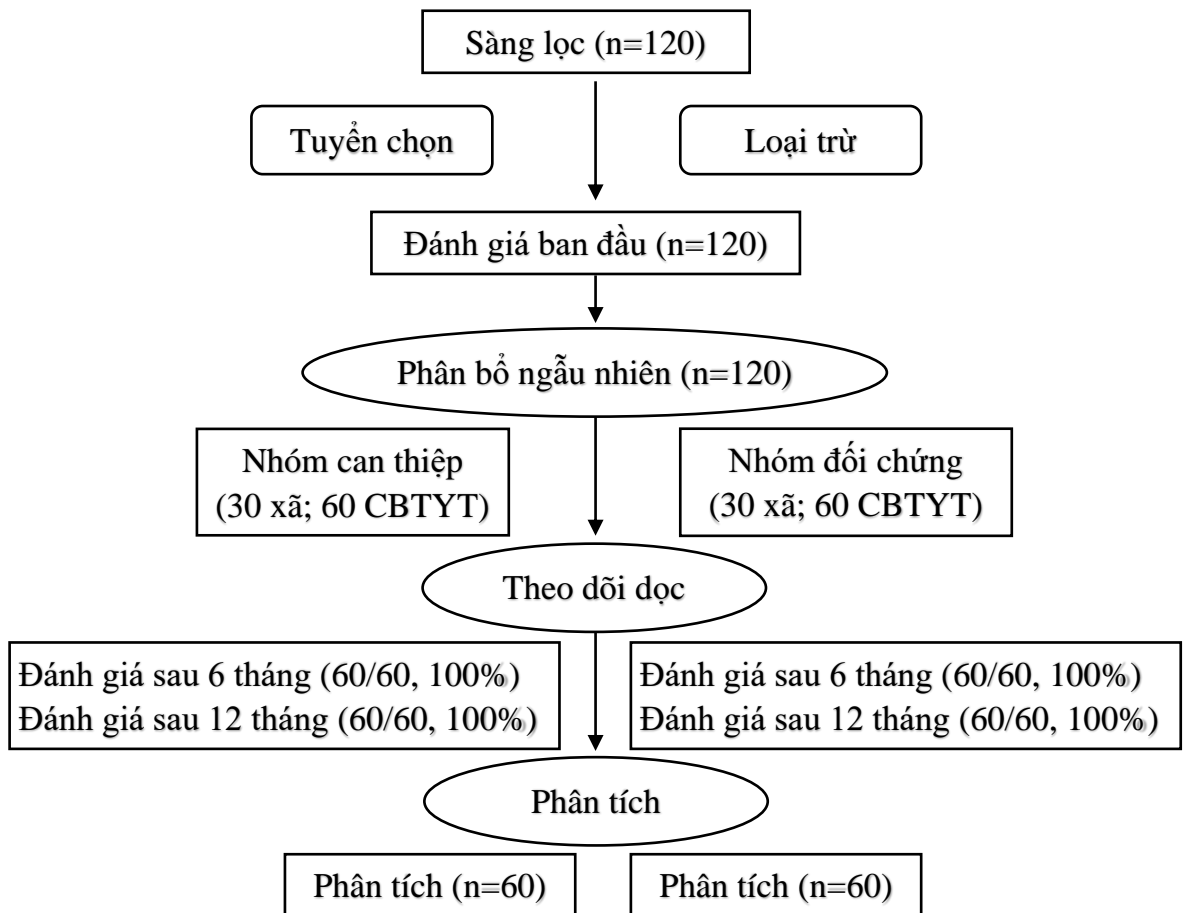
Sàng lọc (n=120)

Tuyển chọn

Loại trừ

Đánh giá ban đầu (n=120)

Phân bổ ngẫu nhiên (n=120)

Nhóm can thiệp (30 xã; 60 CBTYT)

Nhóm đối chứng (30 xã; 60 CBTYT)

Theo dõi dọc

Đánh giá sau 6 tháng (60/60, 100%)
Đánh giá sau 12 tháng (60/60, 100%)

Đánh giá sau 6 tháng (60/60, 100%)
Đánh giá sau 12 tháng (60/60, 100%)

Phân tích

Phân tích (n=60)

Phân tích (n=60)